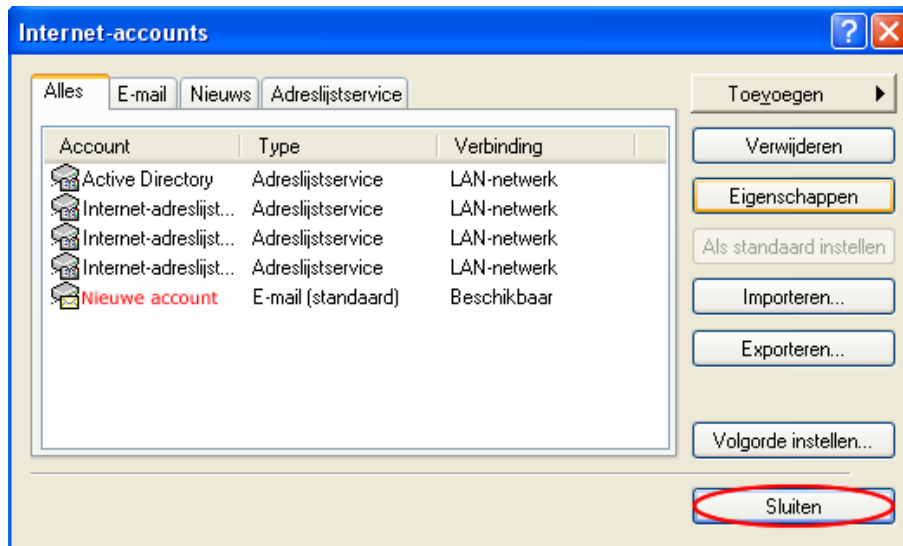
Internet-accounts

Alles | E-mail | Nieuws | Adreslijstservice

| Account | Type | Verbinding |
|---|---|---|
| Active Directory | Adreslijstservice | LAN-netwerk |
| Internet-adreslijst... | Adreslijstservice | LAN-netwerk |
| Internet-adreslijst... | Adreslijstservice | LAN-netwerk |
| Internet-adreslijst... | Adreslijstservice | LAN-netwerk |
| Nieuwe account | E-mail (standaard) | Beschikbaar |

Toevoegen

Verwijderen

Eigenschappen

Als standaard instellen

Importeren...

Exporteren...

Volgorde instellen...

Sluiten